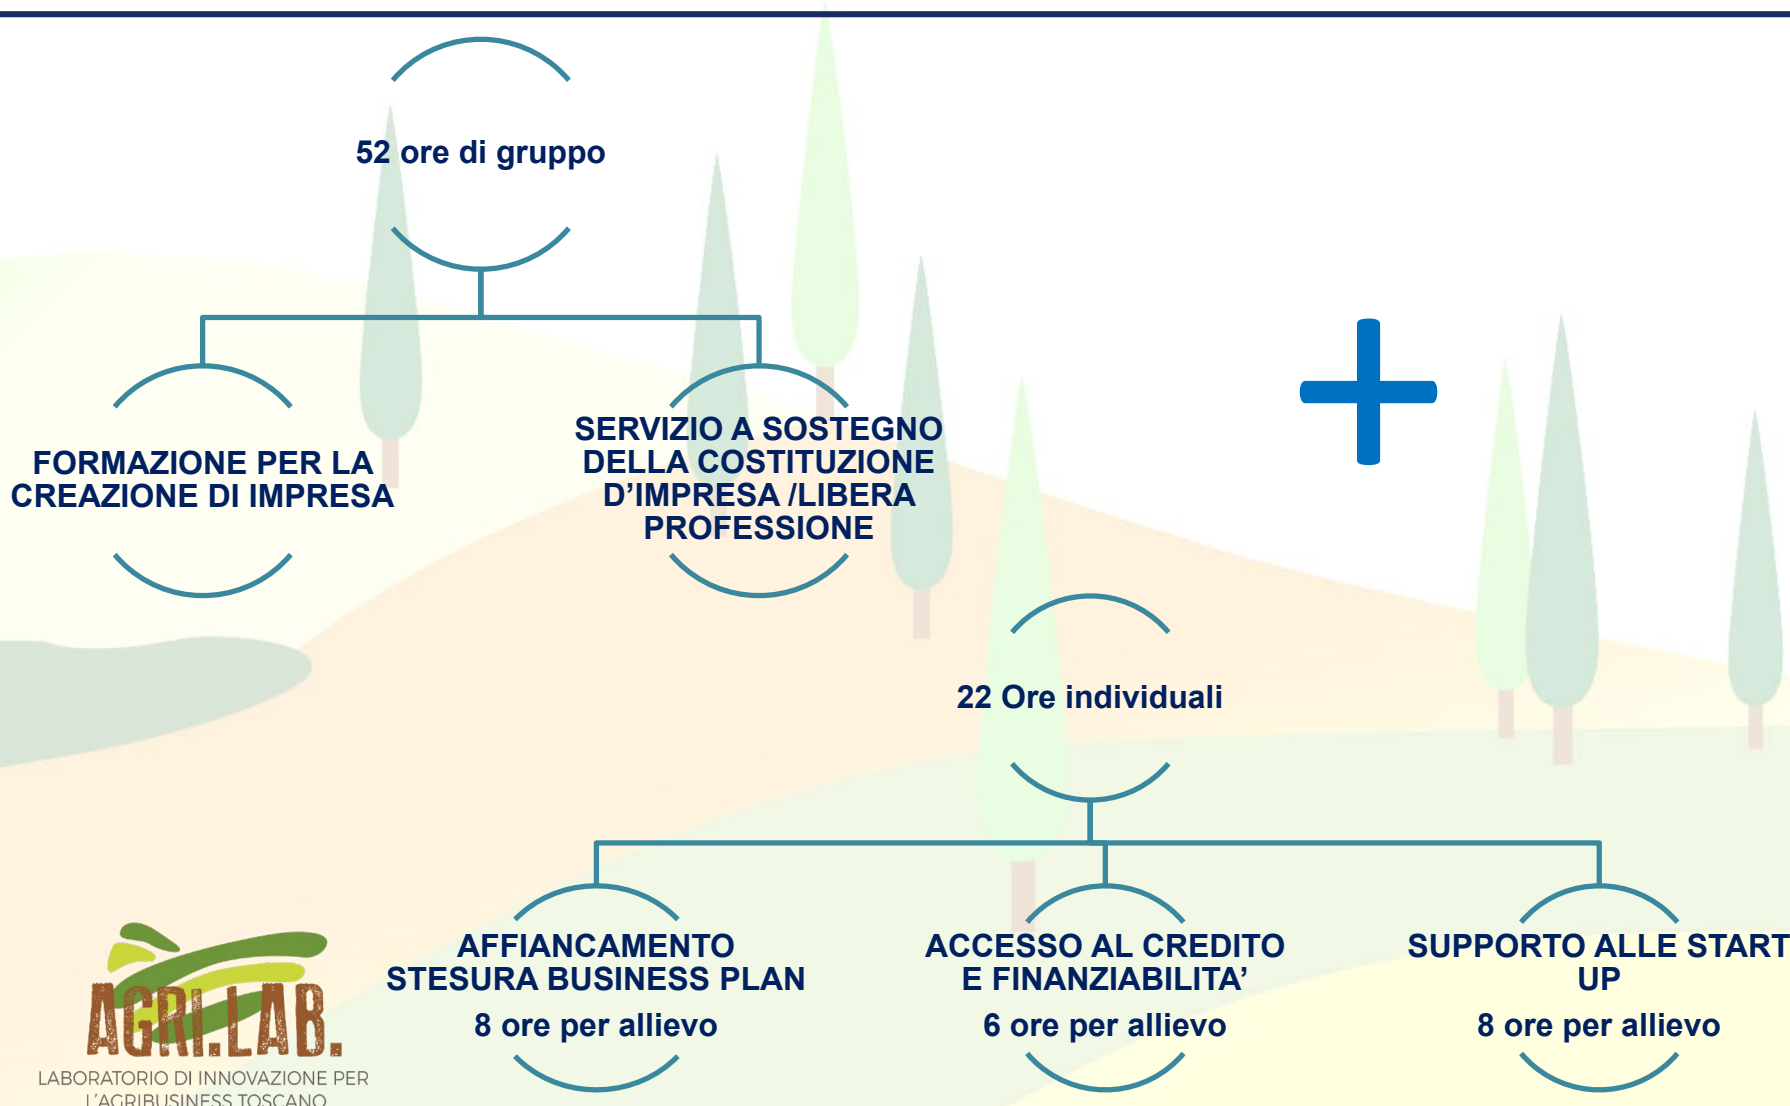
52 ore di gruppo

FORMAZIONE PER LA CREAZIONE DI IMPRESA

SERVIZIO A SOSTEGNO DELLA COSTITUZIONE D'IMPRESA /LIBERA PROFESSIONE

+

22 Ore individuali

AFFIANCAMENTO STESURA BUSINESS PLAN
8 ore per allievo

ACCESSO AL CREDITO E FINANZIABILITA'
6 ore per allievo

SUPPORTO ALLE START UP
8 ore per allievo

AGRI.LAB.
LABORATORIO DI INNOVAZIONE PER L'AGRIBUSINESS TOSCANO